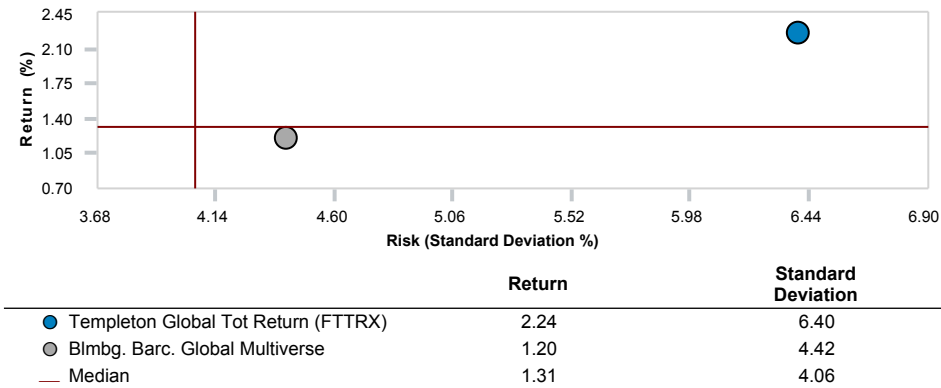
2.45
2.10
1.75
1.40
1.05
0.70
Return (%)
3.68
4.14
4.60
5.06
5.52
5.98
6.44
6.90
Risk (Standard Deviation %)

| | Return | Standard Deviation |
|---|---|---|
| Templeton Global Tot Return (FTTRX) | 2.24 | 6.40 |
| Blmbg. Barc. Global Multiverse | 1.20 | 4.42 |
| Median | 1.31 | 4.06 |